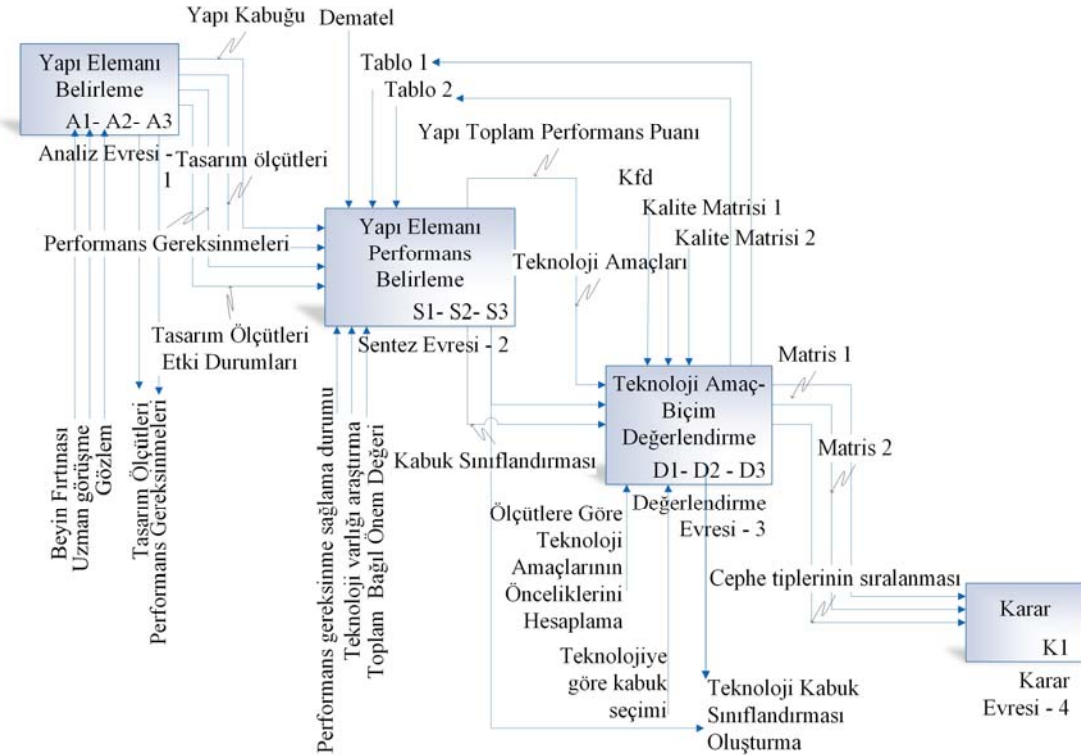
Yapı Kabuğu

Dematel

Yapı Elemanı Belirleme

A1- A2- A3

Analiz Evresi - 1

Tablo 1

Tablo 2

Yapı Toplam Performans Puanı

Tasarım ölçütleri

Kfd

Kalite Matrisi 1

Kalite Matrisi 2

Performans Gereksinmeleri

Yapı Elemanı Performans Belirleme

S1- S2- S3

Teknoloji Amaçları

Tasarım Ölçütleri Etki Durumları

Sentez Evresi - 2

Matris 1

Teknoloji Amaç-Biçim Değerlendirme

D1- D2 - D3

Matris 2

Beyin Fırtınası

Uzman görüşme

Gözlem

Tasarım Ölçütleri

Performans Gereksinmeleri

Performans gereksinme sağlama durumu

Teknoloji varlığı araştırma

Toplam Bağıl Önem Değeri

Kabuk Sınıflandırması

Değerlendirme Evresi - 3

Ölçütlere Göre Teknoloji Amaçlarının Önceliklerini Hesaplama

Cephe tiplerinin sıralanması

Karar

K1

Karar Evresi - 4

Teknolojiye göre kabuk seçimi

Teknoloji Kabuk Sınıflandırması Oluşturma